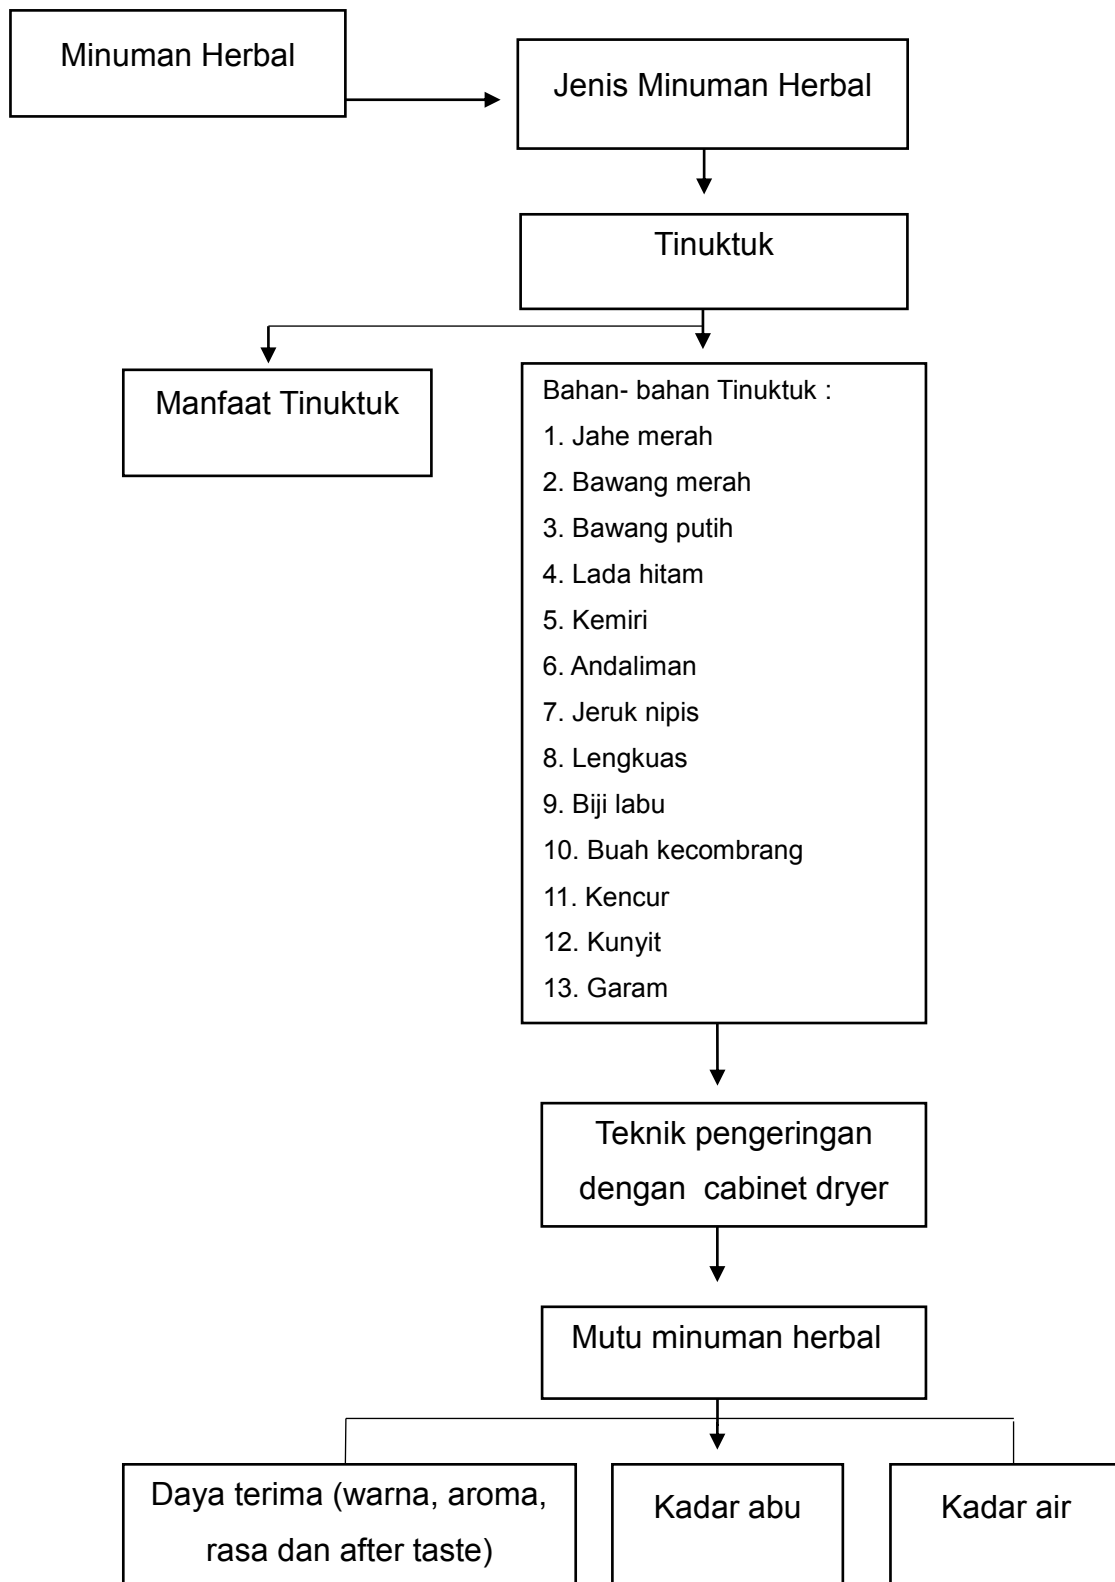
Minuman Herbal

Jenis Minuman Herbal

Tinuktuk

Manfaat Tinuktuk

Bahan- bahan Tinuktuk :
1. Jahe merah
2. Bawang merah
3. Bawang putih
4. Lada hitam
5. Kemiri
6. Andaliman
7. Jeruk nipis
8. Lengkuas
9. Biji labu
10. Buah kecombrang
11. Kencur
12. Kunyit
13. Garam

Teknik pengeringan dengan cabinet dryer

Mutu minuman herbal

Daya terima (warna, aroma, rasa dan after taste)

Kadar abu

Kadar air